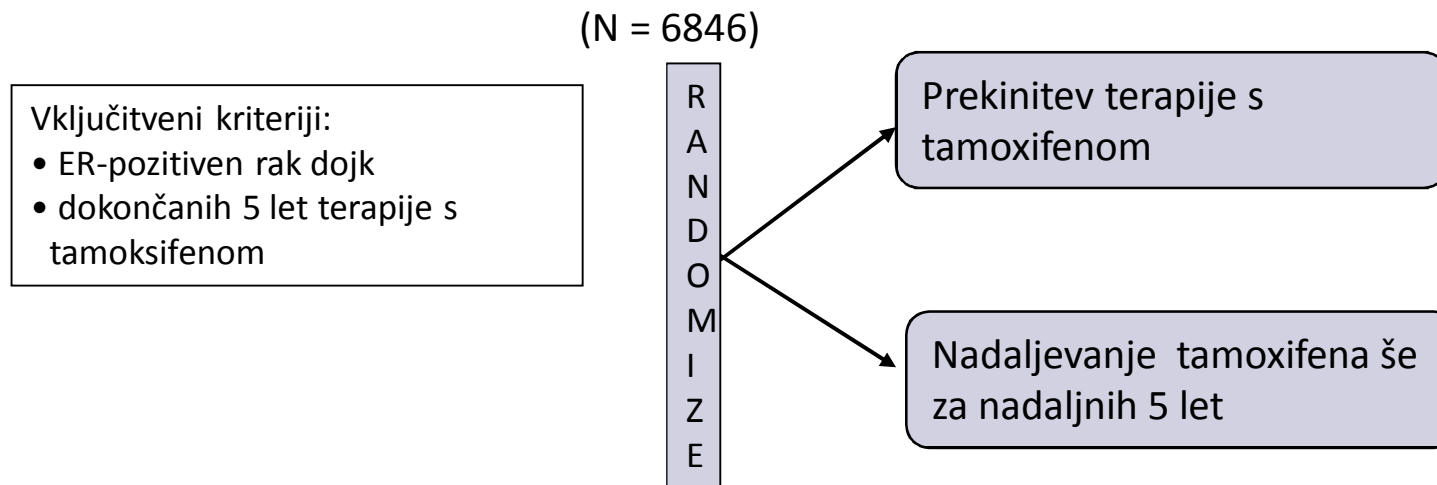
(N = 6846)

Vključitveni kriteriji:
• ER-pozitiven rak dojk
• dokončanih 5 let terapije s tamoksifenom

R
A
N
D
O
M
I
Z
E

Prekinitev terapije s tamoxifenom

Nadaljevanje tamoxifena še za nadaljnih 5 let